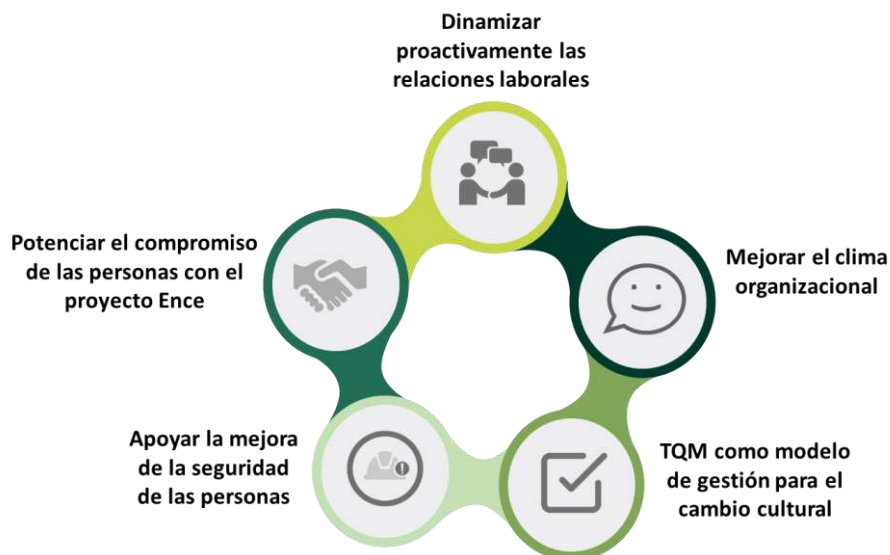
Dinamizar proactivamente las relaciones laborales

Mejorar el clima organizacional

TQM como modelo de gestión para el cambio cultural

Apoyar la mejora de la seguridad de las personas

Potenciar el compromiso de las personas con el proyecto Ence